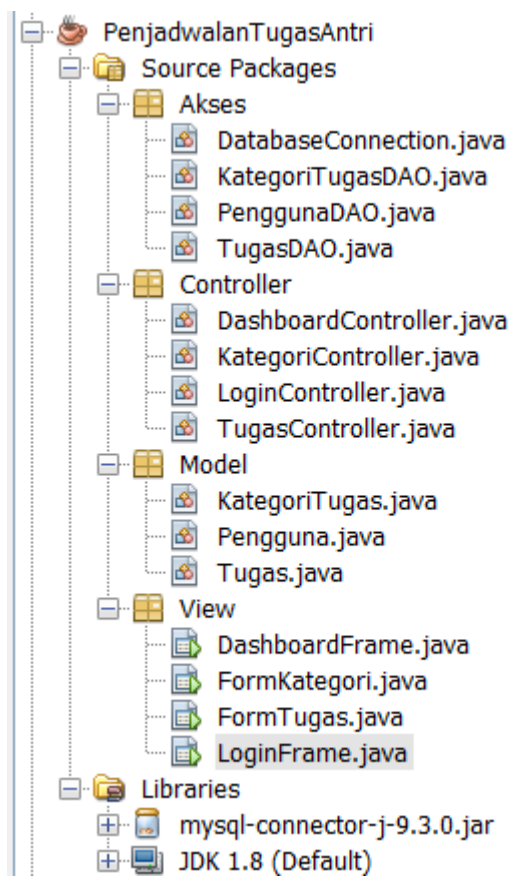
PenjadwalanTugasAntri
Source Packages
Akses
DatabaseConnection.java
KategoriTugasDAO.java
PenggunaDAO.java
TugasDAO.java
Controller
DashboardController.java
KategoriController.java
LoginController.java
TugasController.java
Model
KategoriTugas.java
Pengguna.java
Tugas.java
View
DashboardFrame.java
FormKategori.java
FormTugas.java
LoginFrame.java
Libraries
mysql-connector-j-9.3.0.jar
JDK 1.8 (Default)